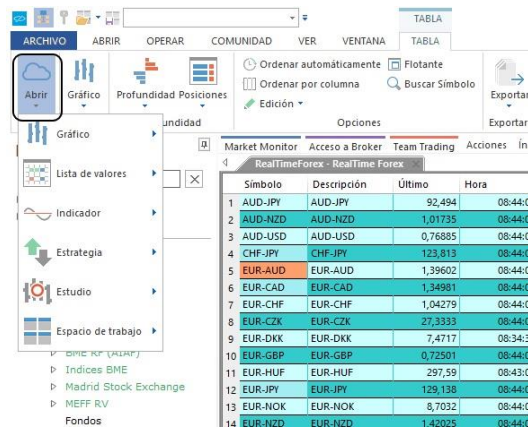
TABLA

ARCHIVO ABRIR OPERAR COMUNIDAD VER VENTANA TABLA

Abrir Gráfico Profundidad Posiciones

Ordenar automáticamente Flotante
Ordenar por columna Buscar Símbolo
Edición

Opciones

Exportar
Exportar

undidad

Gráfico
Lista de valores
Indicador
Estrategia
Estudio
Espacio de trabajo

BME RF (AIAF)
Indices BME
Madrid Stock Exchange
MEFF RV
Fondos

Market Monitor Acceso a Broker Team Trading Acciones Ín

RealTimeForex - RealTime Forex

| | Símbolo | Descripción | Último | Hora |
|---|---|---|---|---|
| 1 | AUD-JPY | AUD-JPY | 92,494 | 08:44:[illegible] |
| 2 | AUD-NZD | AUD-NZD | 1,01735 | 08:44:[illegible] |
| 3 | AUD-USD | AUD-USD | 0,76885 | 08:44:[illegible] |
| 4 | CHF-JPY | CHF-JPY | 123,813 | 08:44:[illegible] |
| 5 | EUR-AUD | EUR-AUD | 1,39602 | 08:44:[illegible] |
| 6 | EUR-CAD | EUR-CAD | 1,34981 | 08:44:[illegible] |
| 7 | EUR-CHF | EUR-CHF | 1,04279 | 08:44:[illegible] |
| 8 | EUR-CZK | EUR-CZK | 27,3333 | 08:44:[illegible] |
| 9 | EUR-DKK | EUR-DKK | 7,4717 | 08:34:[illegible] |
| 10 | EUR-GBP | EUR-GBP | 0,72501 | 08:44:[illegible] |
| 11 | EUR-HUF | EUR-HUF | 297,59 | 08:43:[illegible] |
| 12 | EUR-JPY | EUR-JPY | 129,138 | 08:44:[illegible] |
| 13 | EUR-NOK | EUR-NOK | 8,7032 | 08:44:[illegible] |
| 14 | EUR-NZD | EUR-NZD | 1,42025 | 08:44:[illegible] |